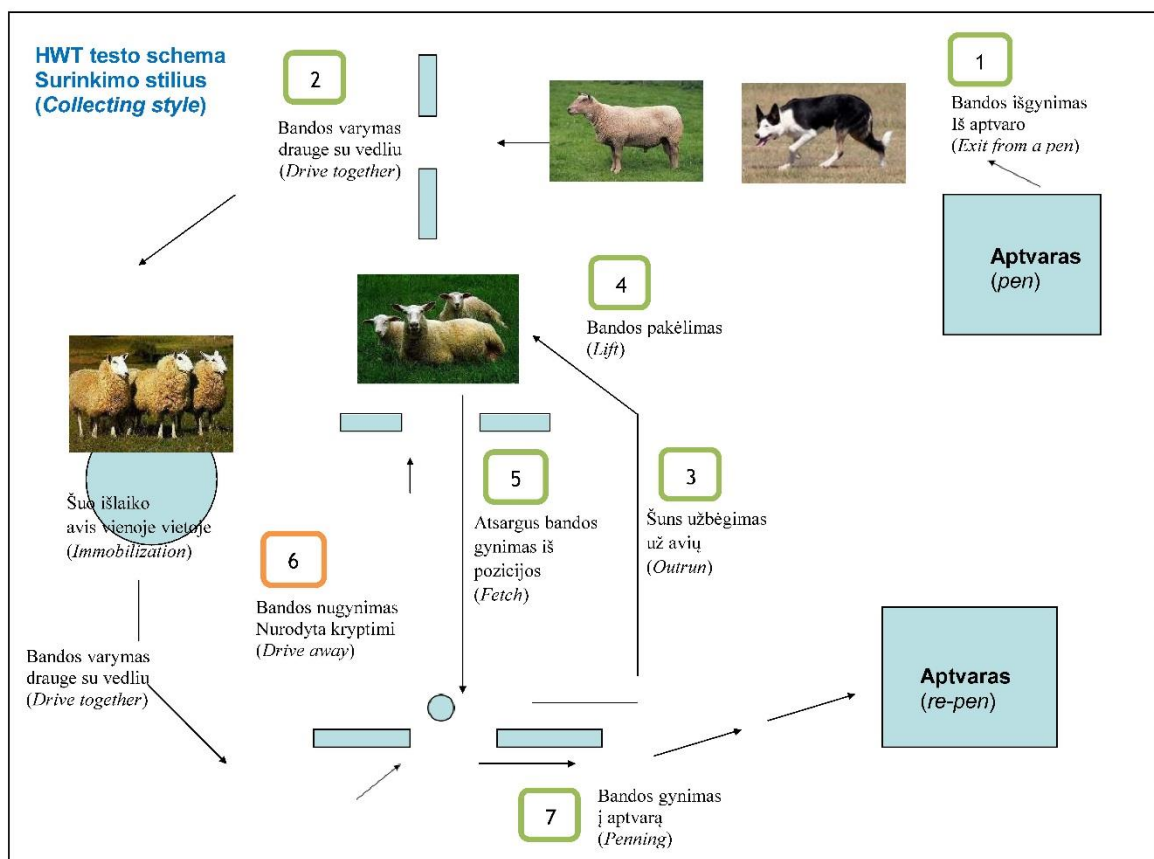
HWT testo schema
Surinkimo stilius
(*Collecting style*)

2

Bandos varymas drauge su vedliu
(*Drive together*)

1

Bandos išgynimas Iš aptvaro
(*Exit from a pen*)

Aptvaras
(*pen*)

4

Bandos pakėlimas
(*Lift*)

Šuo išlaiko avis vienoje vietoje
(*Immobilization*)

5

Atsargus bandos gynimas iš pozicijos
(*Fetch*)

3

Šuns užbėgimas už avių
(*Outrun*)

6

Bandos nugynimas Nurodyta kryptimi
(*Drive away*)

Bandos varymas drauge su vedliu
(*Drive together*)

Aptvaras
(*re-pen*)

7

Bandos gynimas į aptvarą
(*Penning*)